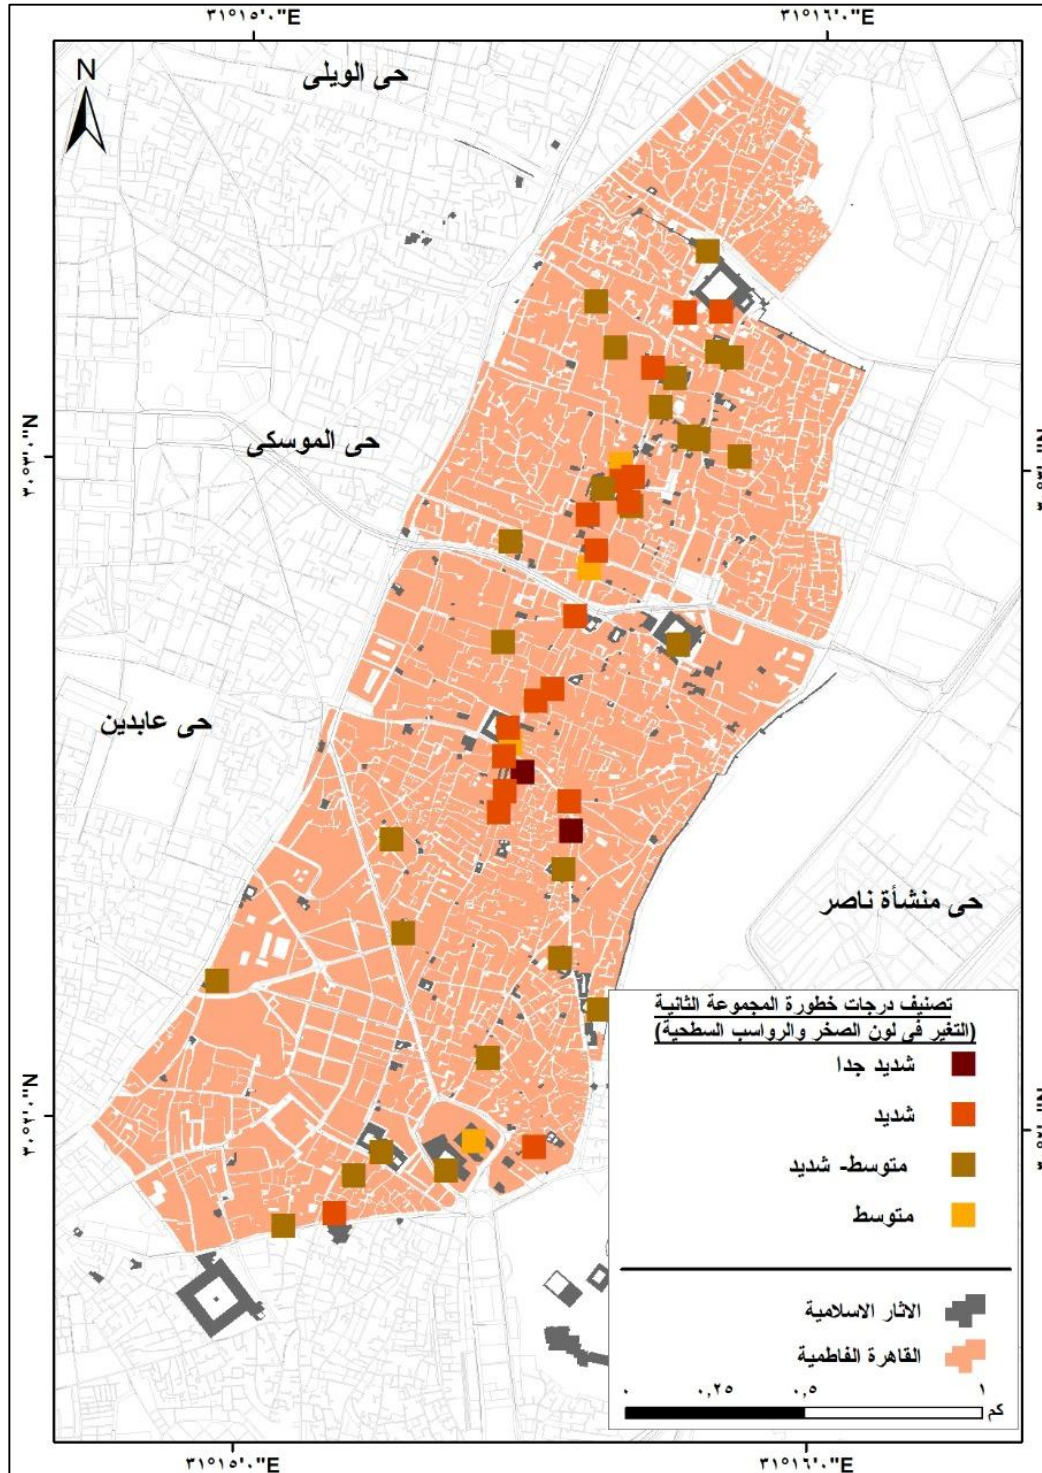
٣١°١٥'٠"E
٣١°١٦'٠"E

N

حى الويلى

حى الموسكى

٣٠°٣'٠"N

حى عابدين

حى منشأة ناصر

٣٠°٢'٠"N

تصنيف درجات خطورة المجموعة الثانية
(التغير فى لون الصخر والرواسب السطحية)

شديد جدا

شديد

متوسط- شديد

متوسط

الاثار الاسلامية

القاهرة الفاطمية

٠ ٠,٢٥ ٠,٥ ١
كم

٣١°١٥'٠"E
٣١°١٦'٠"E